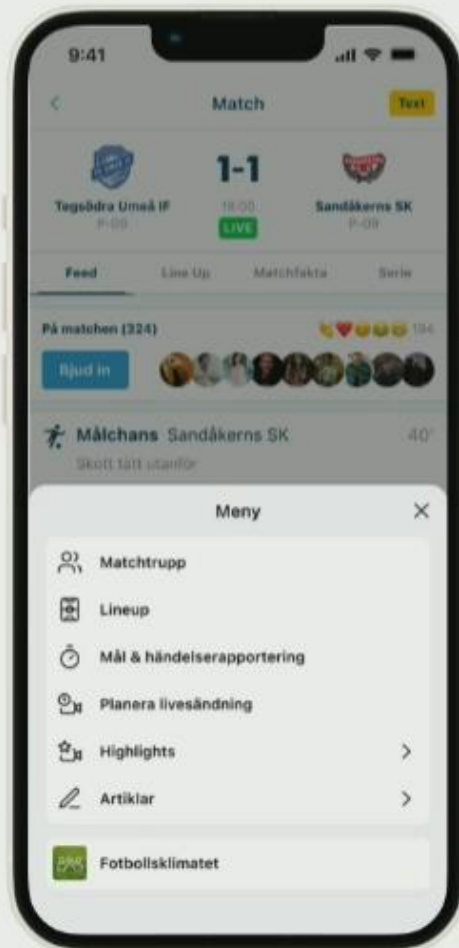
9:41

Match

Text

Tegsödra Umeå IF
P-09

1-1

18:00
LIVE

Sandåkerns SK
P-09

Feed | Line Up | Matchfakta | Serie

På matchen (324)

194

Bjud in

Målchans Sandåkerns SK 40'

Skott tätt utanför

Meny

Matchtrupp

Lineup

Mål & händelserapportering

Planera livesändning

Highlights

Artiklar

Fotbollsklimatet